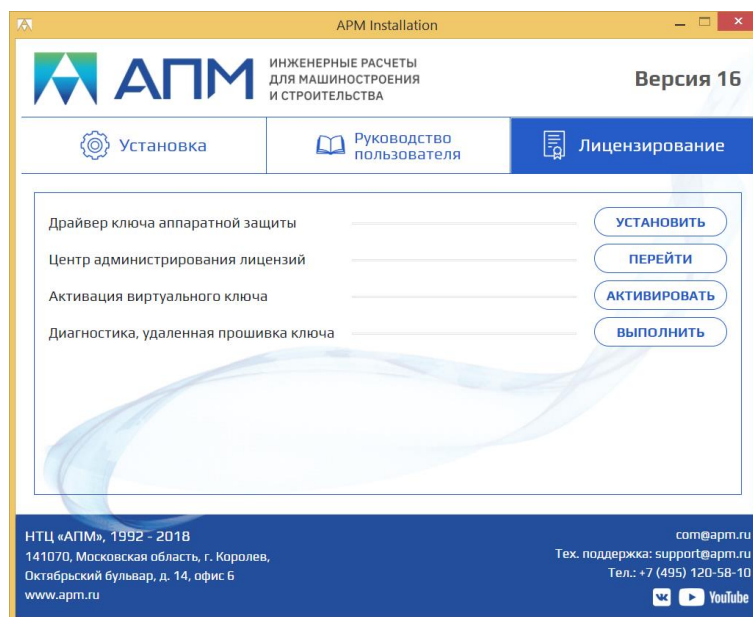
APM Installation

АПМ

ИНЖЕНЕРНЫЕ РАСЧЕТЫ
ДЛЯ МАШИНОСТРОЕНИЯ
И СТРОИТЕЛЬСТВА

Версия 16

Установка

Руководство пользователя

Лицензирование

Драйвер ключа аппаратной защиты

УСТАНОВИТЬ

Центр администрирования лицензий

ПЕРЕЙТИ

Активация виртуального ключа

АКТИВИРОВАТЬ

Диагностика, удаленная прошивка ключа

ВЫПОЛНИТЬ

НТЦ «АПМ», 1992 - 2018
141070, Московская область, г. Королев,
Октябрьский бульвар, д. 14, офис 6
www.apm.ru

com@apm.ru
Тех. поддержка: support@apm.ru
Тел.: +7 (495) 120-58-10

YouTube